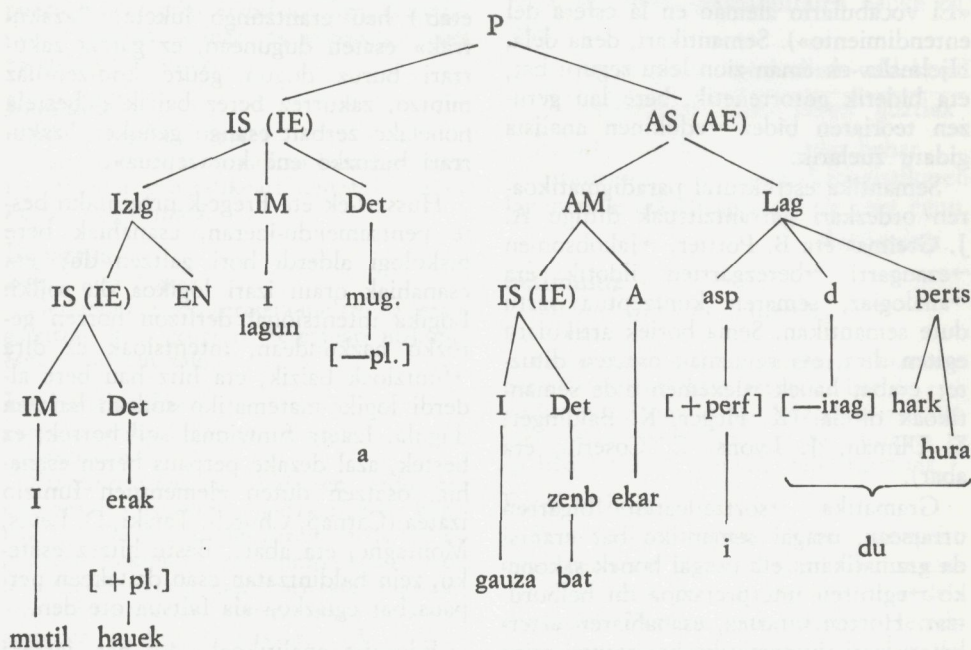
P

IS (IE)

AS (AE)

Izlg

IM

Det

AM

Lag

IS (IE)

EN

I

mug.

IS (IE)

A

asp

d

perts

lagun

[—pl.]

IM

Det

I

Det

[+perf]

[—irag]

hark

hura

a

I

erak

zenb

ekar

i

du

[+pl.]

gauza

bat

mutil

hauek